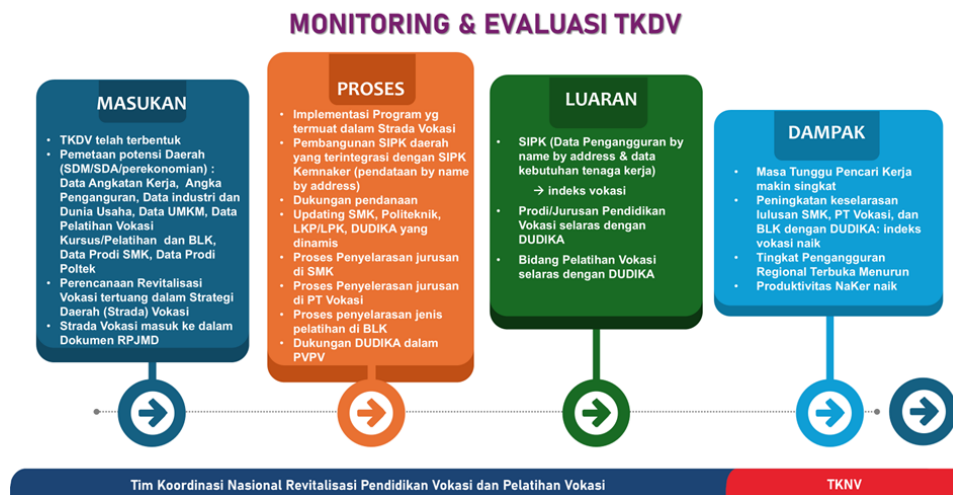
MONITORING & EVALUASI TKDV

MASUKAN

- TKDV telah terbentuk
- Pemetaan potensi Daerah (SDM/SDA/perekonomian) : Data Angkatan Kerja, Angka Penganguran, Data industri dan Dunia Usaha, Data UMKM, Data Pelatihan Vokasi Kursus/Pelatihan dan BLK, Data Prodi SMK, Data Prodi Poltek
- Perencanaan Revitalisasi Vokasi tertuang dalam Strategi Daerah (Strada) Vokasi
- Strada Vokasi masuk ke dalam Dokumen RPJMD

PROSES

- Implementasi Program yg termuat dalam Strada Vokasi
- Pembangunan SIPK daerah yang terintegrasi dengan SIPK Kemnaker (pendataan by name by address)
- Dukungan pendanaan
- Updating SMK, Politeknik, LKP/LPK, DUDIKA yang dinamis
- Proses Penyelerasan jurusan di SMK
- Proses Penyelerasan jurusan di PT Vokasi
- Proses penyelerasan jenis pelatihan di BLK
- Dukungan DUDIKA dalam PVPV

LUARAN

- SIPK (Data Pengangguran by name by address & data kebutuhan tenaga kerja)
→ indeks vokasi
- Prodi/Jurusan Pendidikan Vokasi selaras dengan DUDIKA
- Bidang Pelatihan Vokasi selaras dengan DUDIKA

DAMPAK

- Masa Tunggu Pencari Kerja makin singkat
- Peningkatan keselarasan lulusan SMK, PT Vokasi, dan BLK dengan DUDIKA: indeks vokasi naik
- Tingkat Pengangguran Regional Terbuka Menurun
- Produktivitas NaKer naik

Tim Koordinasi Nasional Revitalisasi Pendidikan Vokasi dan Pelatihan Vokasi

TKNV